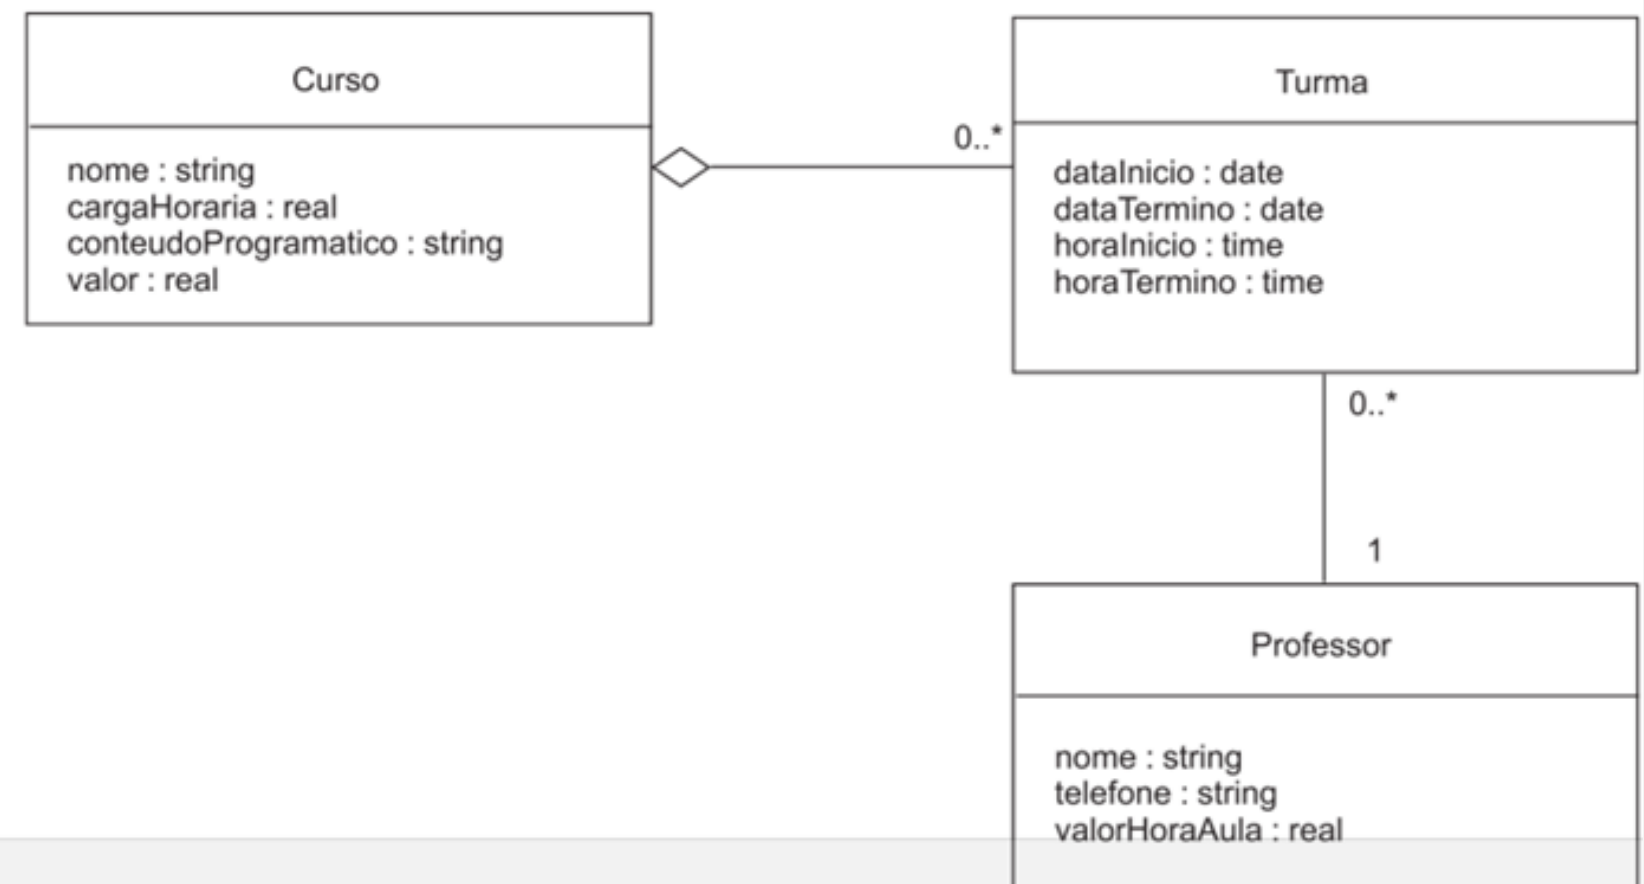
Curso

nome : string
cargaHoraria : real
conteudoProgramatico : string
valor : real

0..*

Turma

dataInicio : date
dataTermino : date
horaInicio : time
horaTermino : time

0..*

1

Professor

nome : string
telefone : string
valorHoraAula : real